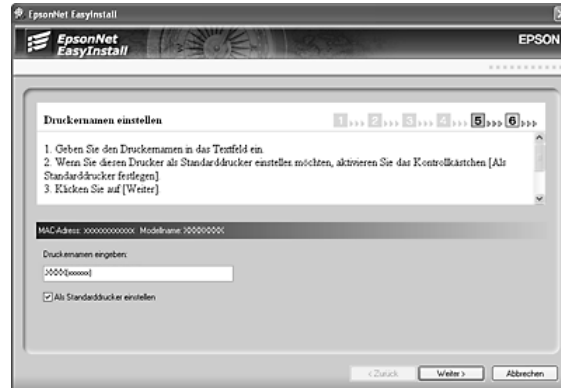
EpsonNet EasyInstall

EpsonNet EasyInstall

EPSON

Druckernamen einstellen

1 2 3 4 5 6

1. Geben Sie den Druckernamen in das Textfeld ein.
2. Wenn Sie diesen Drucker als Standarddrucker einstellen möchten, aktivieren Sie das Kontrollkästchen [Als Standarddrucker festlegen].
3. Klicken Sie auf [Weiter].

MAC-Adress: xxxxxxxxxxxx Modellname: XXXXXXXX

Druckernamen eingeben:

XXXX(xxxxxx)

Als Standarddrucker einstellen

< Zurück

Weiter >

Abbrechen